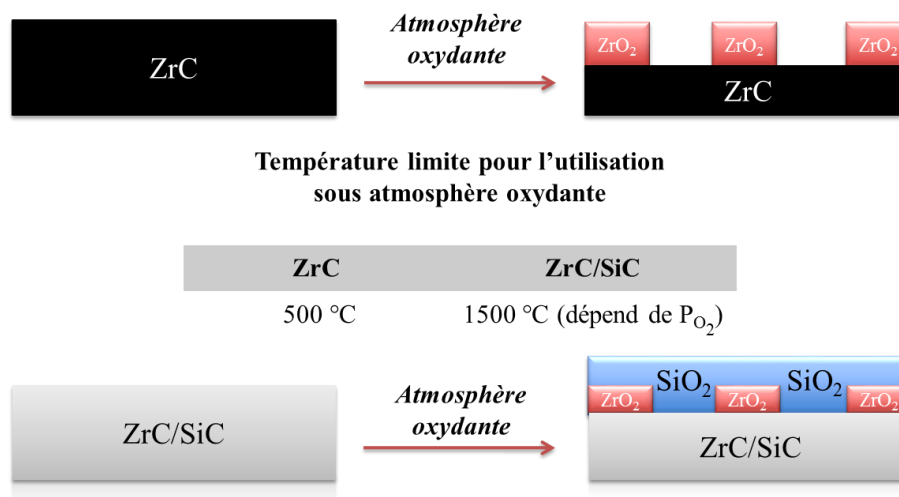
ZrC

Atmosphère oxydante

$ZrO_2$ $ZrO_2$ $ZrO_2$

ZrC

Température limite pour l'utilisation sous atmosphère oxydante

| ZrC | ZrC/SiC |
|---|---|
| 500 °C | 1500 °C (dépend de $P_{O_2}$) |

ZrC/SiC

Atmosphère oxydante

$SiO_2$ $SiO_2$

$ZrO_2$ $ZrO_2$ $ZrO_2$

ZrC/SiC